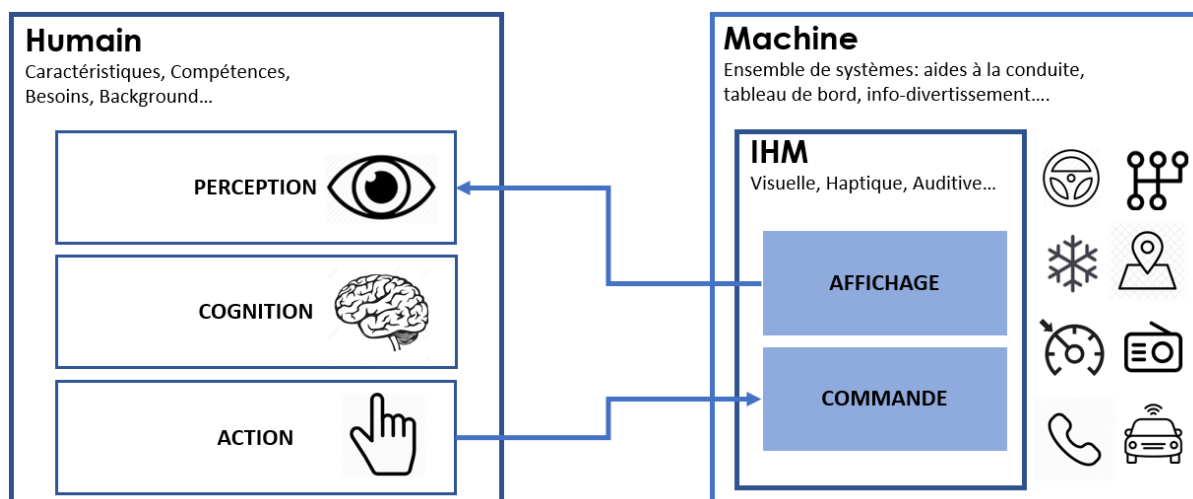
Humain
Caractéristiques, Compétences, Besoins, Background…

PERCEPTION

COGNITION

ACTION

Machine
Ensemble de systèmes: aides à la conduite, tableau de bord, info-divertissement….

IHM
Visuelle, Haptique, Auditive…

AFFICHAGE

COMMANDE